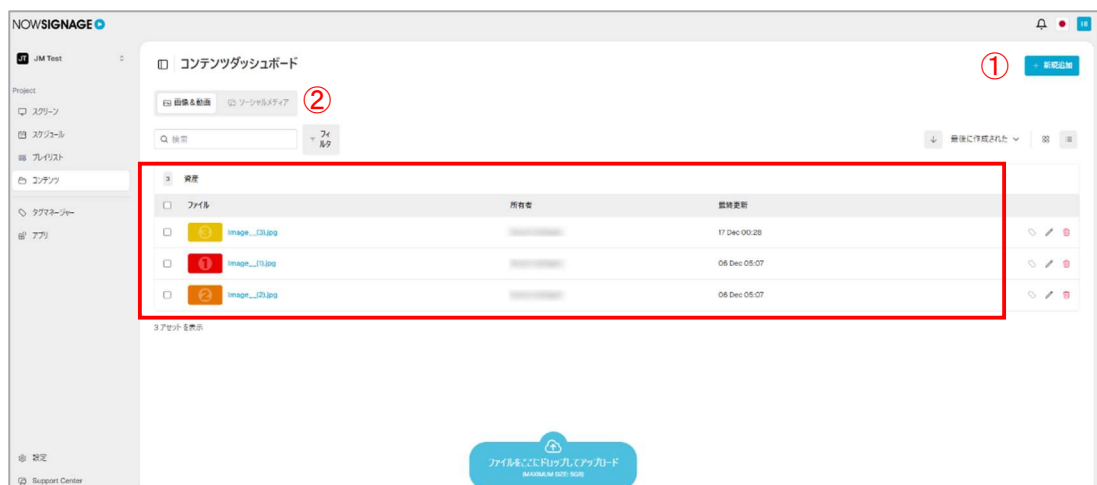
NOWSIGNAGE

JT JM Test

Project

スクリーン

スケジュール

プレイリスト

コンテンツ

タグマネージャー

アプリ

設定

Support Center

コンテンツダッシュボード

①

+ 新規追加

画像＆動画

ソーシャルメディア

②

検索

フィルタ

最後に作成された

3 資産

| ファイル | 所有者 | 最終更新 |
|---|---|---|
| Image__(3).jpg | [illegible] | 17 Dec 00:28 |
| Image__(1).jpg | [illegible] | 06 Dec 05:07 |
| Image__(2).jpg | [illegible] | 06 Dec 05:07 |

3 アセットを表示

ファイルをここにドロップしてアップロード
(MAXIMUM SIZE: 5GB)